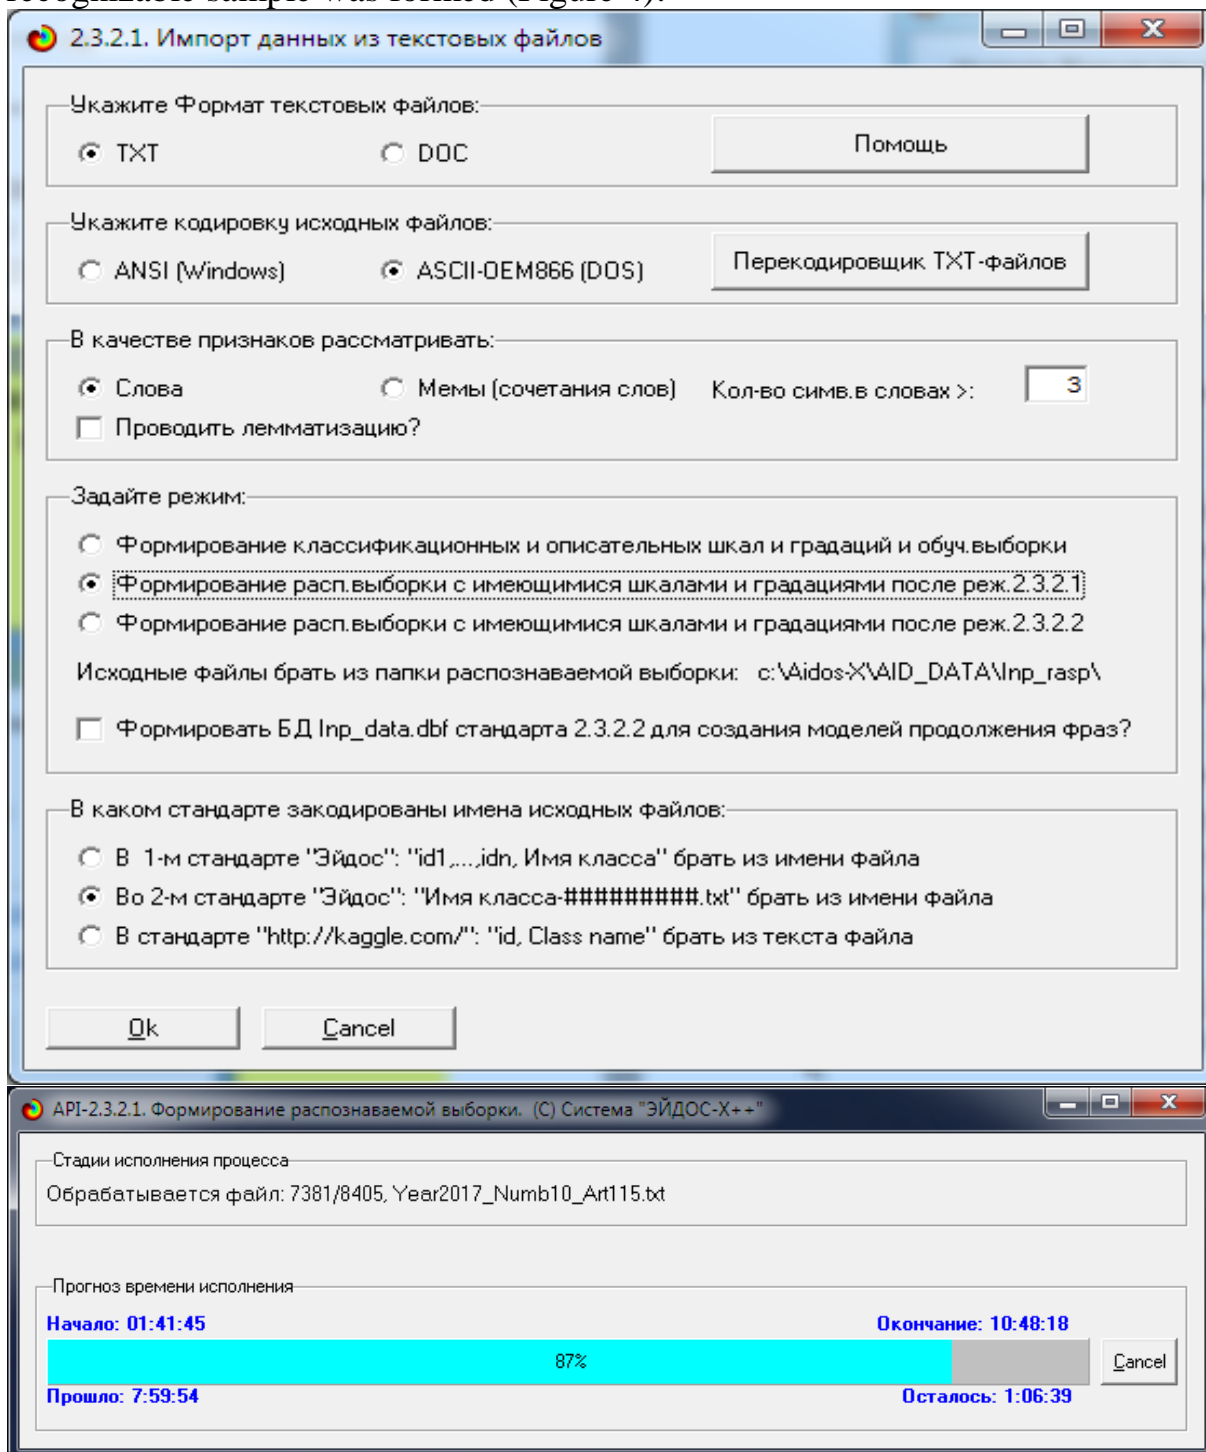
recognizable sample was formed (Figure 4).

2.3.2.1. Импорт данных из текстовых файлов

Укажите Формат текстовых файлов:
TXT
DOC
Помощь

Укажите кодировку исходных файлов:
ANSI (Windows)
ASCII-OEM866 (DOS)
Перекодировщик TXT-файлов

В качестве признаков рассматривать:
Слова
Мемы (сочетания слов)
Кол-во симв.в словах >: 3
Проводить лемматизацию?

Задайте режим:
Формирование классификационных и описательных шкал и градаций и обуч.выборки
Формирование расп.выборки с имеющимися шкалами и градациями после реж.2.3.2.1
Формирование расп.выборки с имеющимися шкалами и градациями после реж.2.3.2.2
Исходные файлы брать из папки распознаваемой выборки: c:\Aidos-X\AID_DATA\Inp_rasp\
Формировать БД Inp_data.dbf стандарта 2.3.2.2 для создания моделей продолжения фраз?

В каком стандарте закодированы имена исходных файлов:
В 1-м стандарте "Эйдос": "id1,...,idn, Имя класса" брать из имени файла
Во 2-м стандарте "Эйдос": "Имя класса-##########.txt" брать из имени файла
В стандарте "http://kaggle.com/": "id, Class name" брать из текста файла

Ok
Cancel

API-2.3.2.1. Формирование распознаваемой выборки. (C) Система "ЭЙДОС-X++"

Стадии исполнения процесса
Обрабатывается файл: 7381/8405, Year2017_Numb10_Art115.txt

Прогноз времени исполнения
Начало: 01:41:45
Окончание: 10:48:18
87%
Cancel
Прошло: 7:59:54
Осталось: 1:06:39